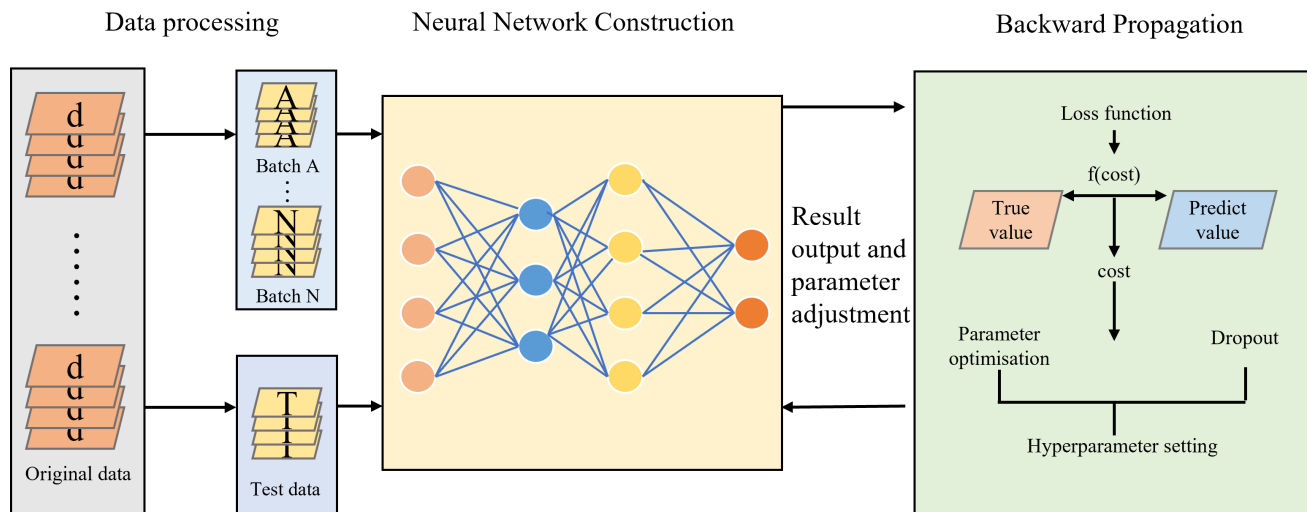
Data processing

Neural Network Construction

Backward Propagation

d

d

d

d

d

d

d

d

Original data

A

A

A

A

Batch A

N

N

N

N

Batch N

T

T

T

T

Test data

Result output and parameter adjustment

Loss function

f(cost)

True value

Predict value

cost

Parameter optimisation

Dropout

Hyperparameter setting